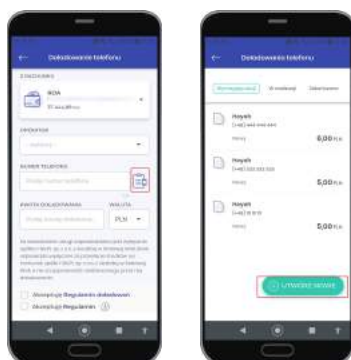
Doładowanie telefonu

Z RACHUNKU

ROR

OPERATOR

NUMER TELEFONU

KWOTA DOŁADOWANIA

WALUTA

PLN

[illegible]

Akceptuję Regulamin doładowań

Akceptuję Regulamin

Doładowanie telefonu

Nowy

6,00 PLN

Nowy

5,00 PLN

Nowy

5,00 PLN

UTWÓRZ NOWE